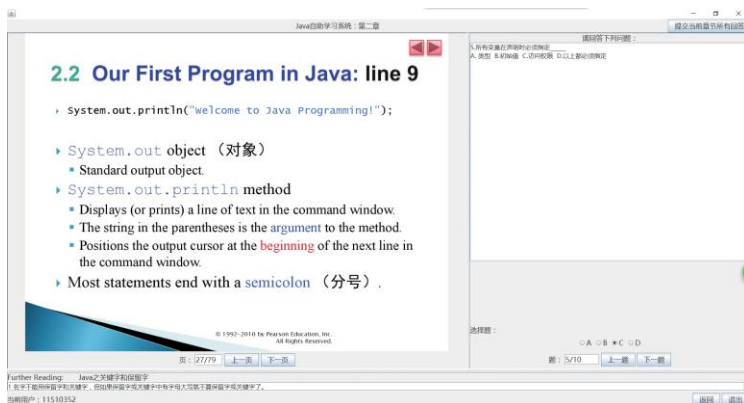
Java自助学习系统：第二章

提交当前章节所有回答

请回答下列问题：

5.所有变量在声明时必须制定______
A.类型 B.初始值 C.访问权限 D.以上都必须制定

2.2 Our First Program in Java: line 9

System.out.println("Welcome to Java Programming!");

System.out object （对象）

Standard output object.

System.out.println method

Displays (or prints) a line of text in the command window.

The string in the parentheses is the argument to the method.

Positions the output cursor at the beginning of the next line in the command window.

Most statements end with a semicolon （分号）.

© 1992–2010 by Pearson Education, Inc. All Rights Reserved.

页：27/79 上一页 下一页

选择题：

○A ○B ●C ○D

题：5/10 上一题 下一题

Further Reading: Java之关键字和保留字

1.关于不能用保留字和关键字，但如果保留字或关键字中有字母大写就不算保留字或关键字了。

当前用户：11510352

返回 退出